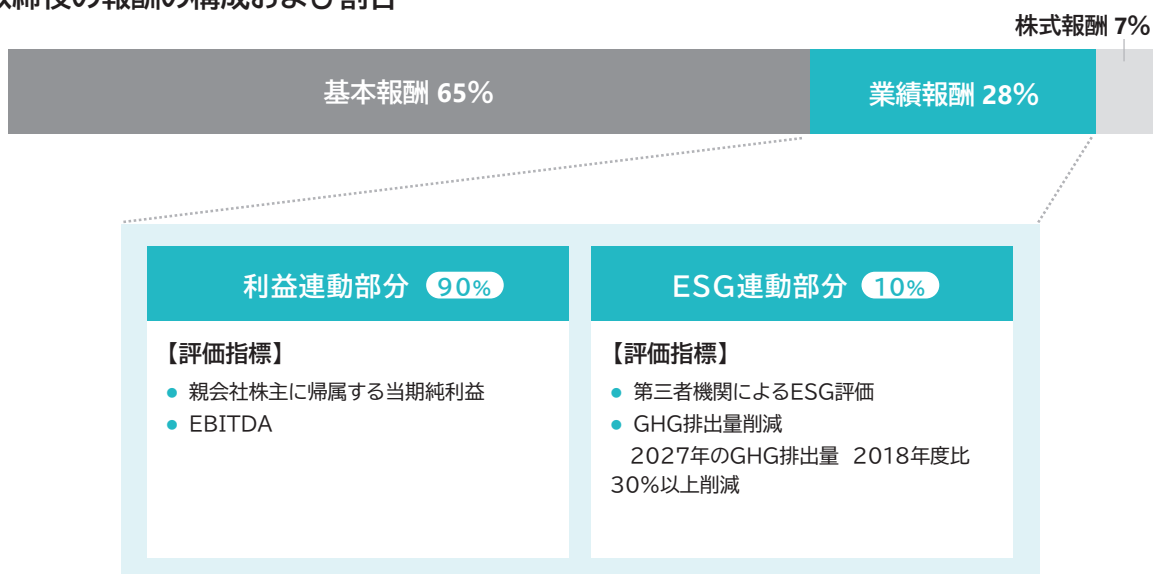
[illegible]締役の報酬の構成および割合

株式報酬 7%

基本報酬 65%

業績報酬 28%

利益連動部分 90%

【評価指標】

● 親会社株主に帰属する当期純利益

● EBITDA

ESG連動部分 10%

【評価指標】

● 第三者機関によるESG評価

● GHG排出量削減
2027年のGHG排出量 2018年度比 30%以上削減